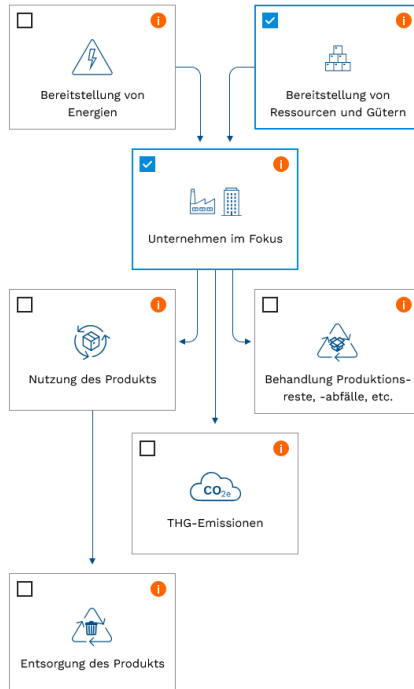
i
Bereitstellung von Energien

i
Bereitstellung von Ressourcen und Gütern

i
Unternehmen im Fokus

i
Nutzung des Produkts

i
Behandlung Produktionsreste, -abfälle, etc.

i
$CO_{2e}$
THG-Emissionen

i
Entsorgung des Produkts